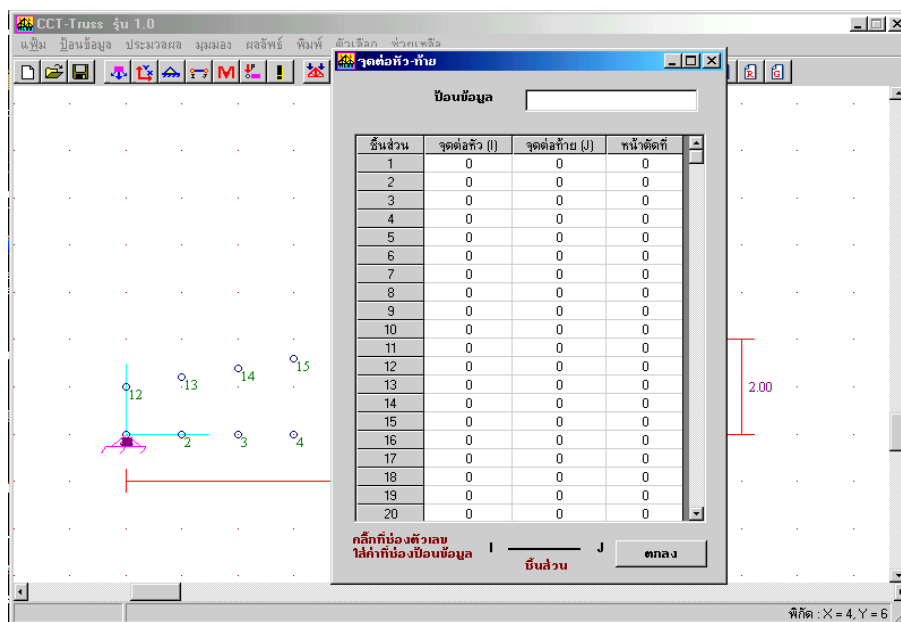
CCT-Truss รุ่น 1.0

แฟ้ม ป้อนข้อมูล ประมวลผล มุมมอง ผลลัพธ์ พิมพ์ ตัวเลือก ช่วยเหลือ

M

จุดต่อหัว-ท้าย

ป้อนข้อมูล

| ชิ้นส่วน | จุดต่อหัว (I) | จุดต่อท้าย (J) | หน้าตัดที่ |
|---|---|---|---|
| 1 | 0 | 0 | 0 |
| 2 | 0 | 0 | 0 |
| 3 | 0 | 0 | 0 |
| 4 | 0 | 0 | 0 |
| 5 | 0 | 0 | 0 |
| 6 | 0 | 0 | 0 |
| 7 | 0 | 0 | 0 |
| 8 | 0 | 0 | 0 |
| 9 | 0 | 0 | 0 |
| 10 | 0 | 0 | 0 |
| 11 | 0 | 0 | 0 |
| 12 | 0 | 0 | 0 |
| 13 | 0 | 0 | 0 |
| 14 | 0 | 0 | 0 |
| 15 | 0 | 0 | 0 |
| 16 | 0 | 0 | 0 |
| 17 | 0 | 0 | 0 |
| 18 | 0 | 0 | 0 |
| 19 | 0 | 0 | 0 |
| 20 | 0 | 0 | 0 |

กลิ๊กที่ช่องตัวเลข
ใส่ค่าที่ช่องป้อนข้อมูล

I J
ชิ้นส่วน

ตกลง

12 13 14 15
2 3 4
2.00

พิกัด : X = 4, Y = 6